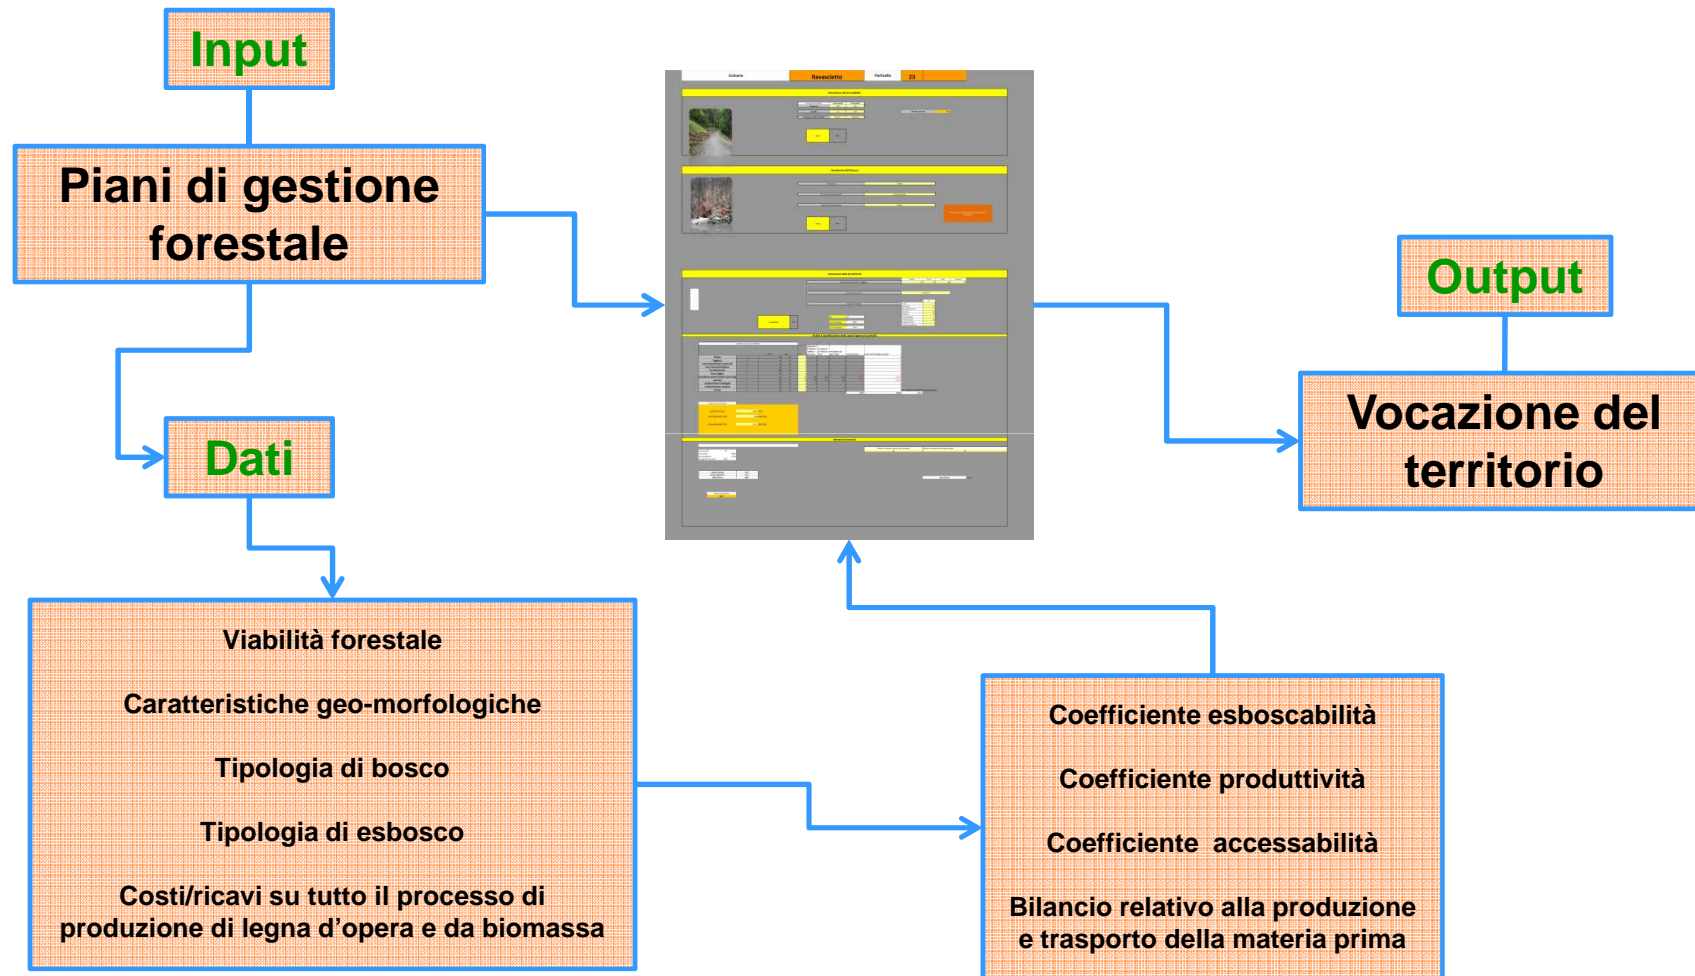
Input

Piani di gestione forestale

Dati

Viabilità forestale

Caratteristiche geo-morfologiche

Tipologia di bosco

Tipologia di esbosco

Costi/ricavi su tutto il processo di produzione di legna d'opera e da biomassa

Comune Ravascletto Particella 25

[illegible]

Output

Vocazione del territorio

Coefficiente esboscabilità

Coefficiente produttività

Coefficiente accessabilità

Bilancio relativo alla produzione e trasporto della materia prima